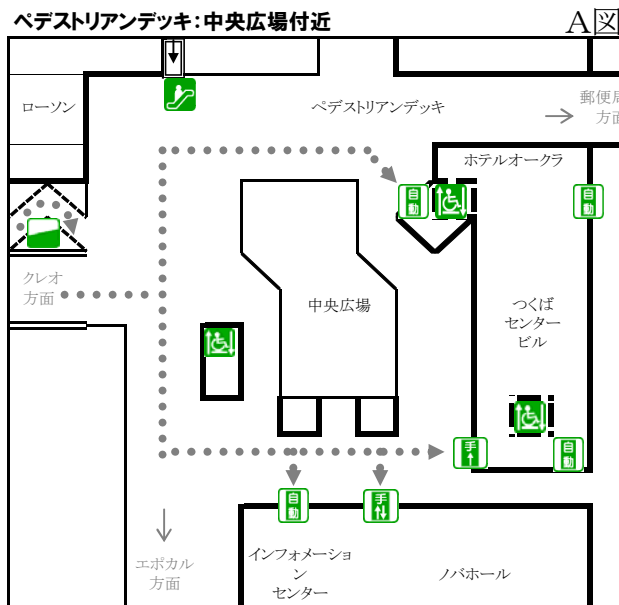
ペデストリアンデッキ:中央広場付近

A図

ローソン

ペデストリアンデッキ

郵便局
方面

ホテルオークラ

自動

自動

クレオ
方面

中央広場

つくば
センター
ビル

手

自動

自動

手

エポカル
方面

インフォメーション
センター

ノバホール